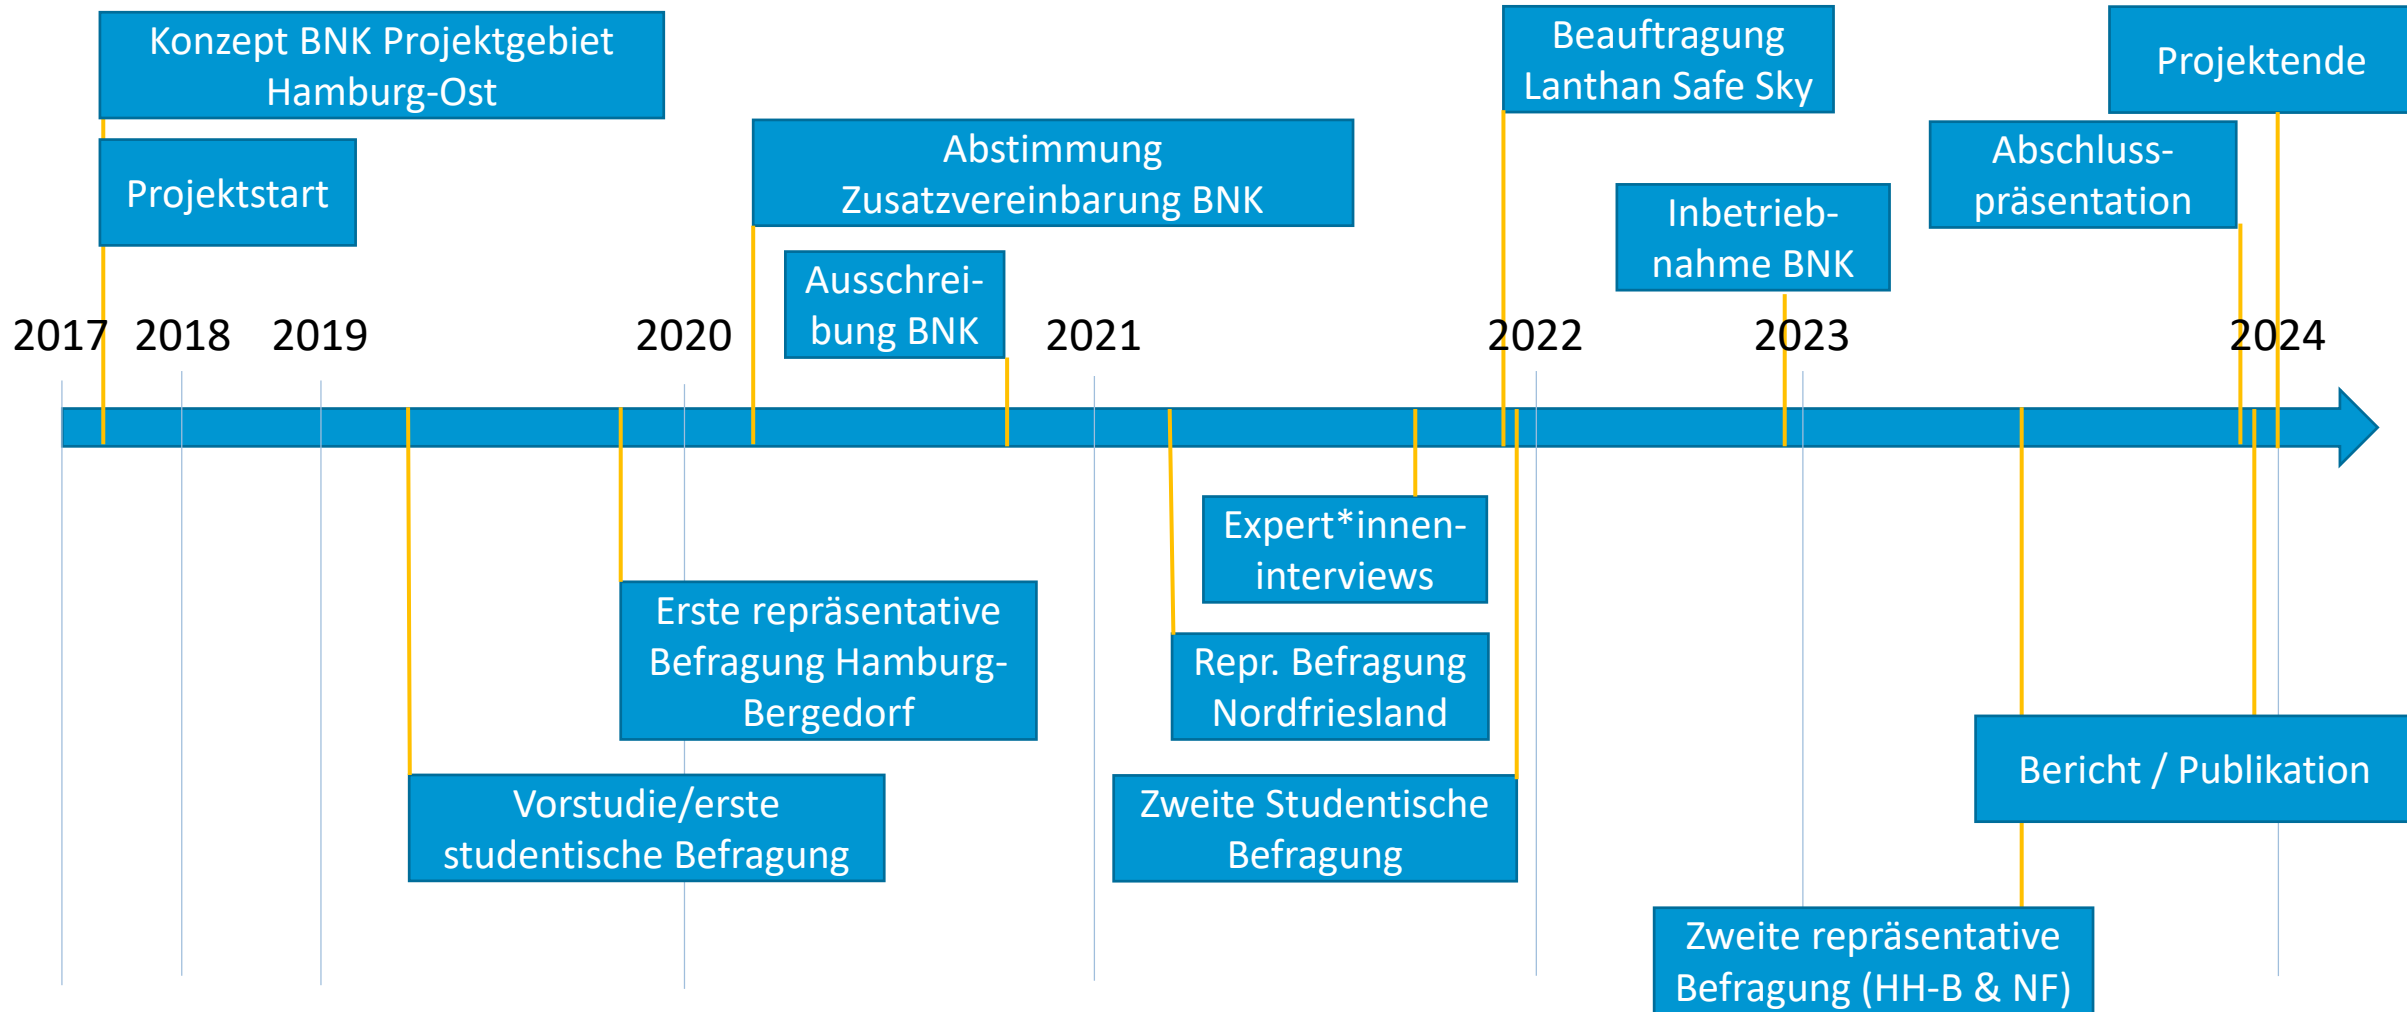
Konzept BNK Projektgebiet Hamburg-Ost

Projektstart

Abstimmung Zusatzvereinbarung BNK

Ausschreibung BNK

Beauftragung Lanthan Safe Sky

Inbetriebnahme BNK

Abschlusspräsentation

Projektende

2017 2018 2019 2020 2021 2022 2023 2024

Expert*innen-interviews

Erste repräsentative Befragung Hamburg-Bergedorf

Repr. Befragung Nordfriesland

Vorstudie/erste studentische Befragung

Zweite Studentische Befragung

Bericht / Publikation

Zweite repräsentative Befragung (HH-B & NF)